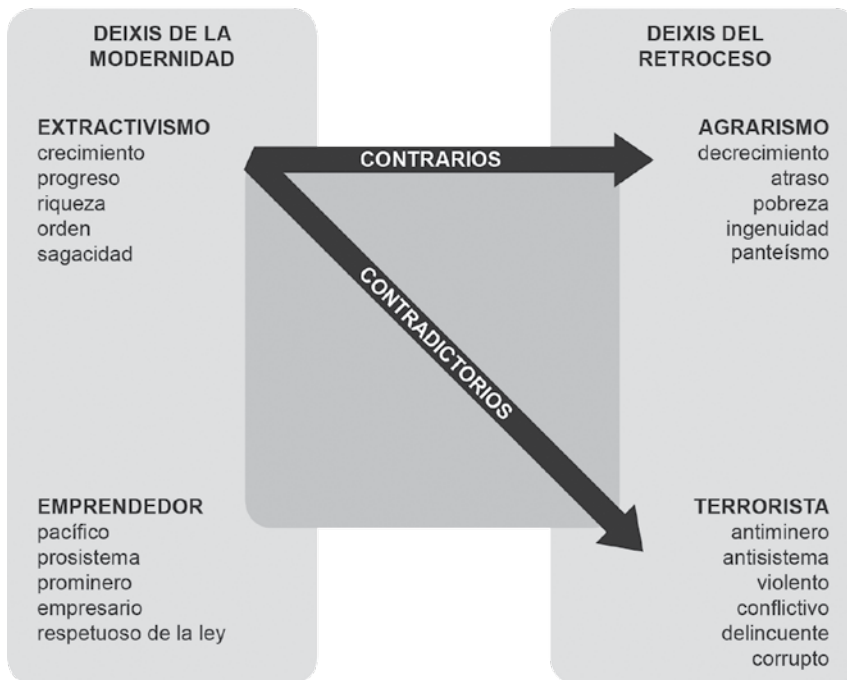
DEIXIS DE LA MODERNIDAD

EXTRACTIVISMO
crecimiento
progreso
riqueza
orden
sagacidad

EMPRENDEDOR
pacífico
prosistema
prominero
empresario
respetuoso de la ley

CONTRARIOS

CONTRADICTORIOS

DEIXIS DEL RETROCESO

AGRARISMO
decrecimiento
atraso
pobreza
ingenuidad
panteísmo

TERRORISTA
antiminero
antisistema
violento
conflictivo
delincuente
corrupto